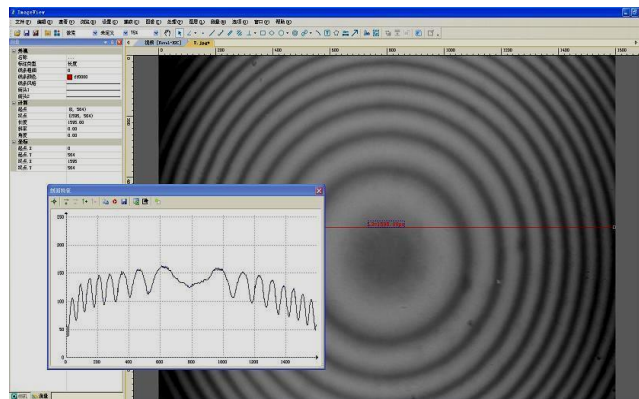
ImageView

文件(F) 编辑(E) 查看(V) 图像(I) 设置(S) 测量(M) 图表(G) 处理(P) 图层(L) 插件(N) 窗口(W) 帮助(H)

外观
名称
线条类型 长度
线条颜色 ff0000
线条风格
箭头1
箭头2
测量
起点 (0, 564)
终点 (1595, 564)
长度 1595.00
角度 0.00
坐标
起点 X 0
起点 Y 564
终点 X 1595
终点 Y 564

剖面线

200
100
0
200
400
600
800
1000
1200
1400

200
400
600
800
1000
1200
1400
1600